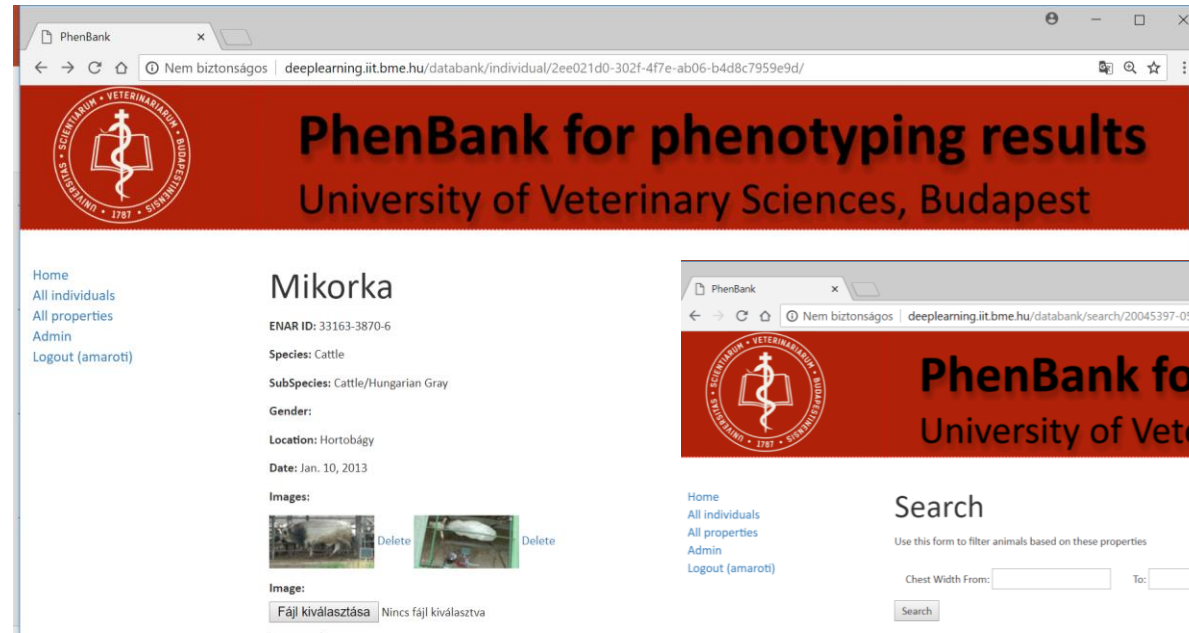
PhenBank ×

Nem biztonságos | deeplearning.iit.bme.hu/databank/individual/2ee021d0-302f-4f7e-ab06-b4d8c7959e9d/

SCIENTIARUM VETERINARIARUM BUDAPESTINENSIS UNIVERSITAS 1787

PhenBank for phenotyping results
University of Veterinary Sciences, Budapest

Home
All individuals
All properties
Admin
Logout (amaroti)

Mikorka

ENAR ID: 33163-3870-6

Species: Cattle

SubSpecies: Cattle/Hungarian Gray

Gender:

Location: Hortobágy

Date: Jan. 10, 2013

Images:

Delete Delete

Image:

Fájl kiválasztása Nincs fájl kiválasztva

PhenBank ×

Nem biztonságos | deeplearning.iit.bme.hu/databank/search/20045397-0

SCIENTIARUM VETERINARIARUM BUDAPESTINENSIS UNIVERSITAS 1787

PhenBank fo
University of Vete

Home
All individuals
All properties
Admin
Logout (amaroti)

Search

Use this form to filter animals based on these properties

Chest Width From: To:

Search